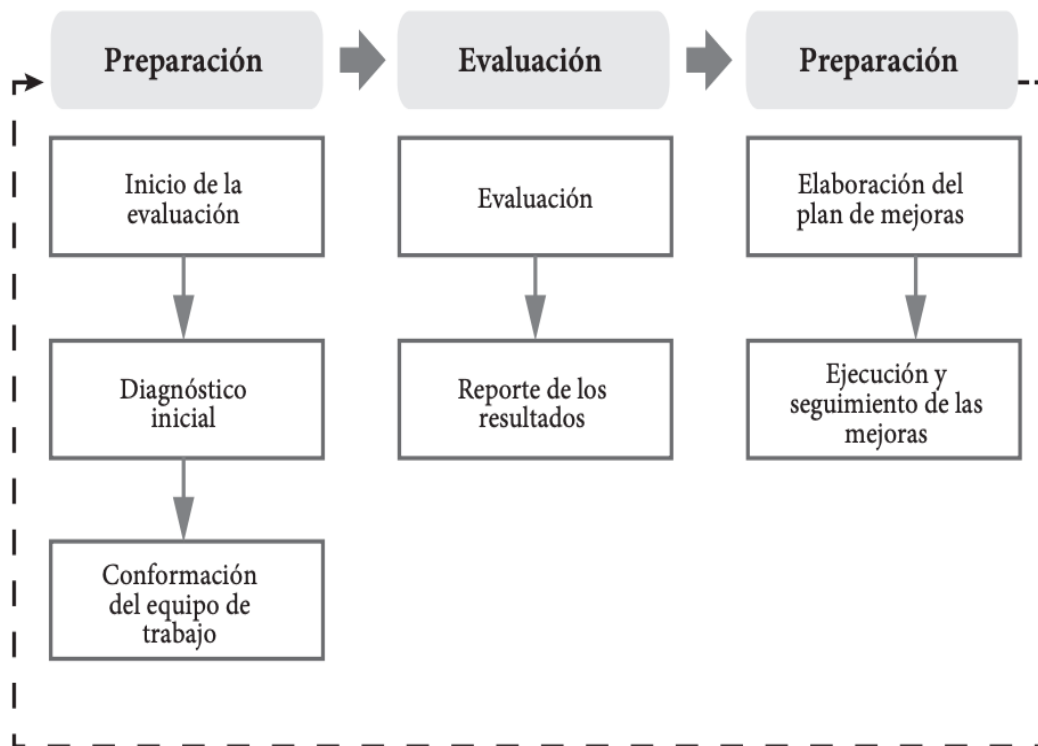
Preparación

Evaluación

Preparación

Inicio de la evaluación

Diagnóstico inicial

Conformación del equipo de trabajo

Evaluación

Reporte de los resultados

Elaboración del plan de mejoras

Ejecución y seguimiento de las mejoras